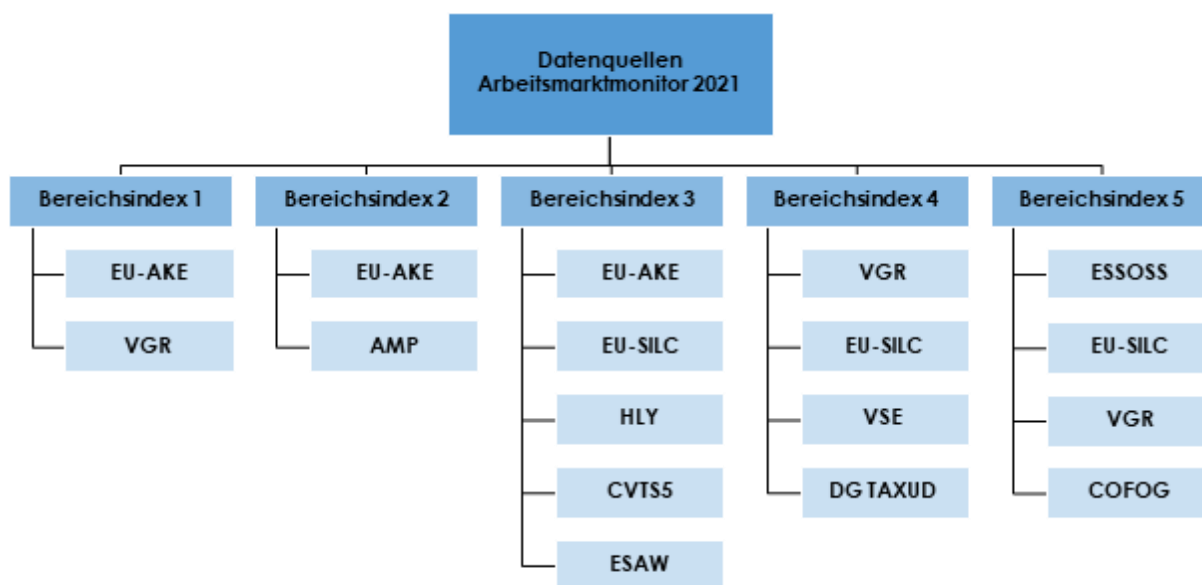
Datenquellen
Arbeitsmarktmonitor 2021

Bereichsindex 1
EU-AKE
VGR

Bereichsindex 2
EU-AKE
AMP

Bereichsindex 3
EU-AKE
EU-SILC
HLY
CVTS5
ESAW

Bereichsindex 4
VGR
EU-SILC
VSE
DG TAXUD

Bereichsindex 5
ESSOSS
EU-SILC
VGR
COFOG